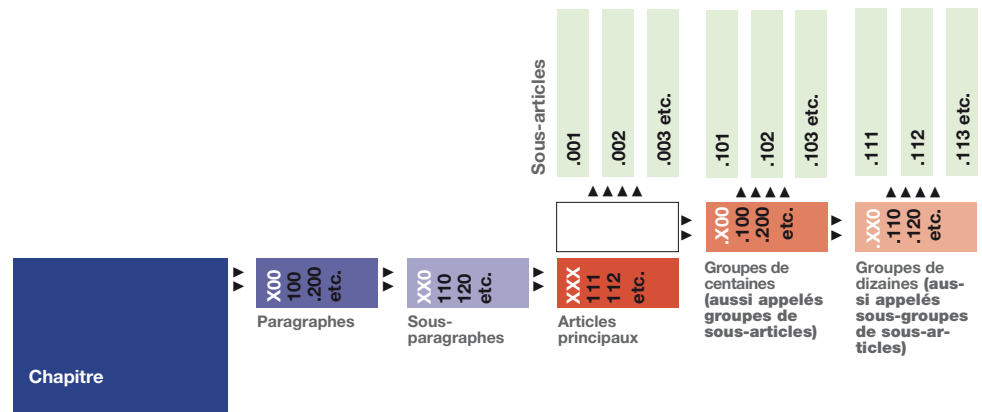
Chapitre

X00
100
200
etc.

Paragraphes

XX0
110
120
etc.

Sous-paragraphes

XXX
111
112
etc.

Articles principaux

Sous-articles

.001
.002
.003 etc.

.X00
.100
.200
etc.

Groupes de centaines (aussi appelés groupes de sous-articles)

.101
.102
.103 etc.

.XX0
.110
.120
etc.

Groupes de dizaines (aussi appelés sous-groupes de sous-articles)

.111
.112
.113 etc.